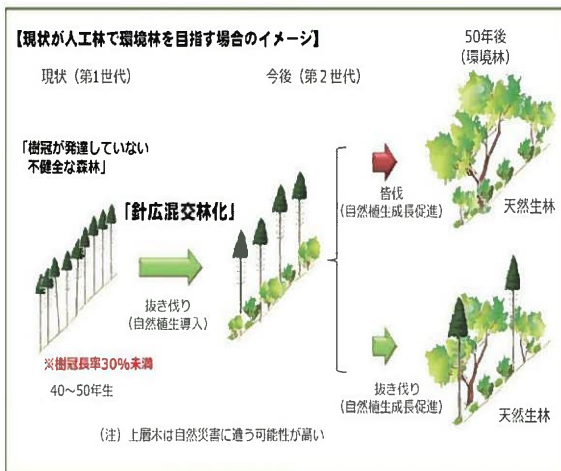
【現状が人工林で環境林を目指す場合のイメージ】

現状（第1世代）

今後（第２世代）

50年後
（環境林）

「樹冠が発達していない
不健全な森林」

「針広混交林化」

皆伐
（自然植生成長促進）

天然生林

抜き伐り
（自然植生導入）

※樹冠長率30%未満

40～50年生

抜き伐り
（自然植生成長促進）

天然生林

（注）上層木は自然災害に遭う可能性が高い